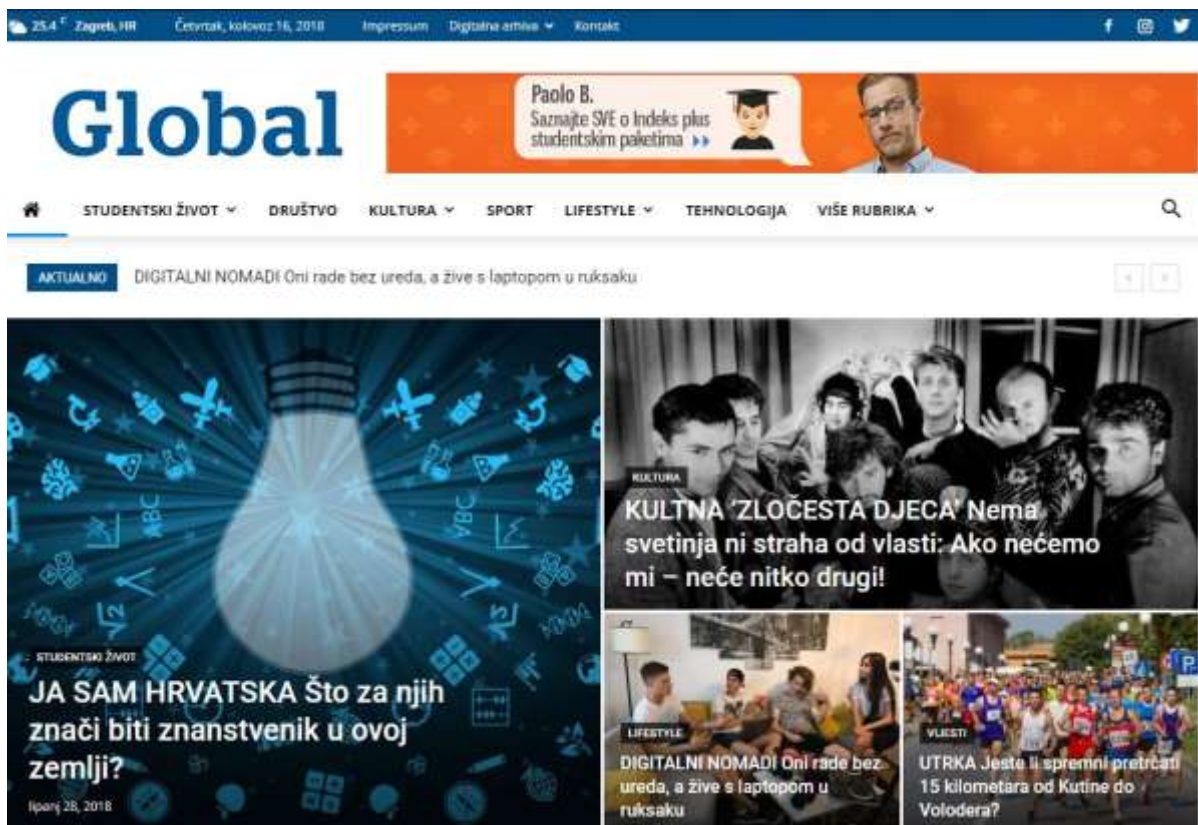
25.4 °C Zagreb, HR Četvrtak, kolovoz 16, 2018 Impressum Digitalna arhiva Kontakt

Global

Paolo B.
Saznajte SVE o Indeks plus studentskim paketima

STUDENTSKI ŽIVOT DRUŠTVO KULTURA SPORT LIFESTYLE TEHNOLOGIJA VIŠE RUBRIKA

AKTUALNO DIGITALNI NOMADI Oni rade bez ureda, a žive s laptopom u ruksaku

STUDENTSKI ŽIVOT
JA SAM HRVATSKA Što za njih znači biti znanstvenik u ovoj zemlji?
lipanj 28, 2018

KULTURA
KULTNA 'ZLOČESTA DJECA' Nema svetinja ni straha od vlasti: Ako nećemo mi – neće nitko drugi!

LIFESTYLE
DIGITALNI NOMADI Oni rade bez ureda, a žive s laptopom u ruksaku

VIJESTI
UTRKA Jeste li spremni pretrčati 15 kilometara od Kutine do Volodera?